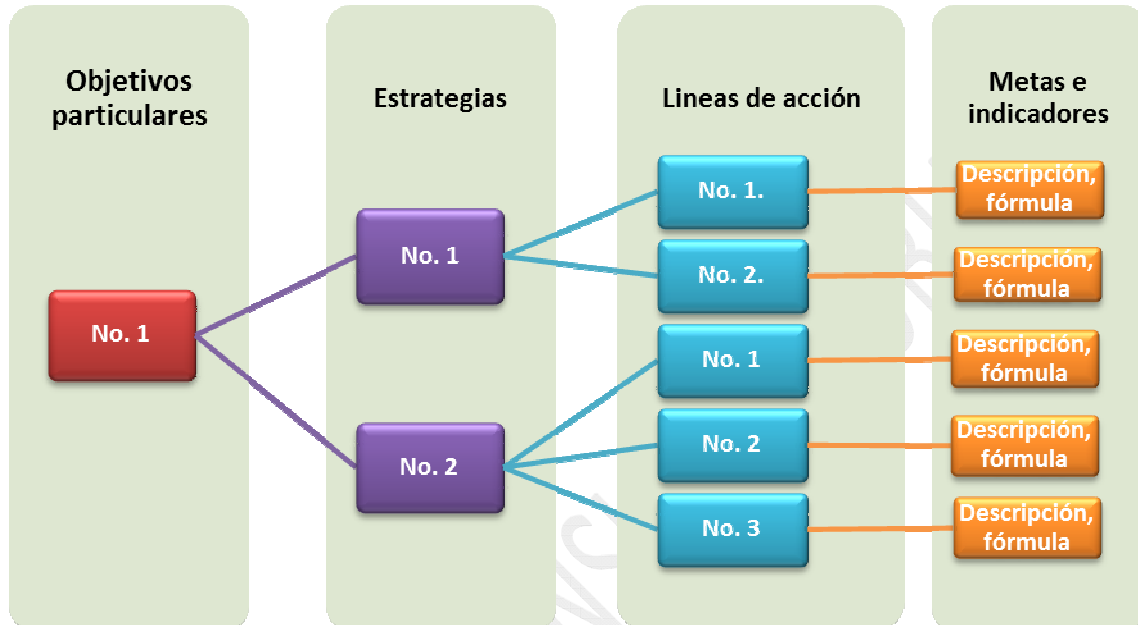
Objetivos particulares

Estrategias

Lineas de acción

Metas e indicadores

No. 1

No. 1

No. 2

No. 1.

No. 2.

No. 1

No. 2

No. 3

Descripción, fórmula

Descripción, fórmula

Descripción, fórmula

Descripción, fórmula

Descripción, fórmula